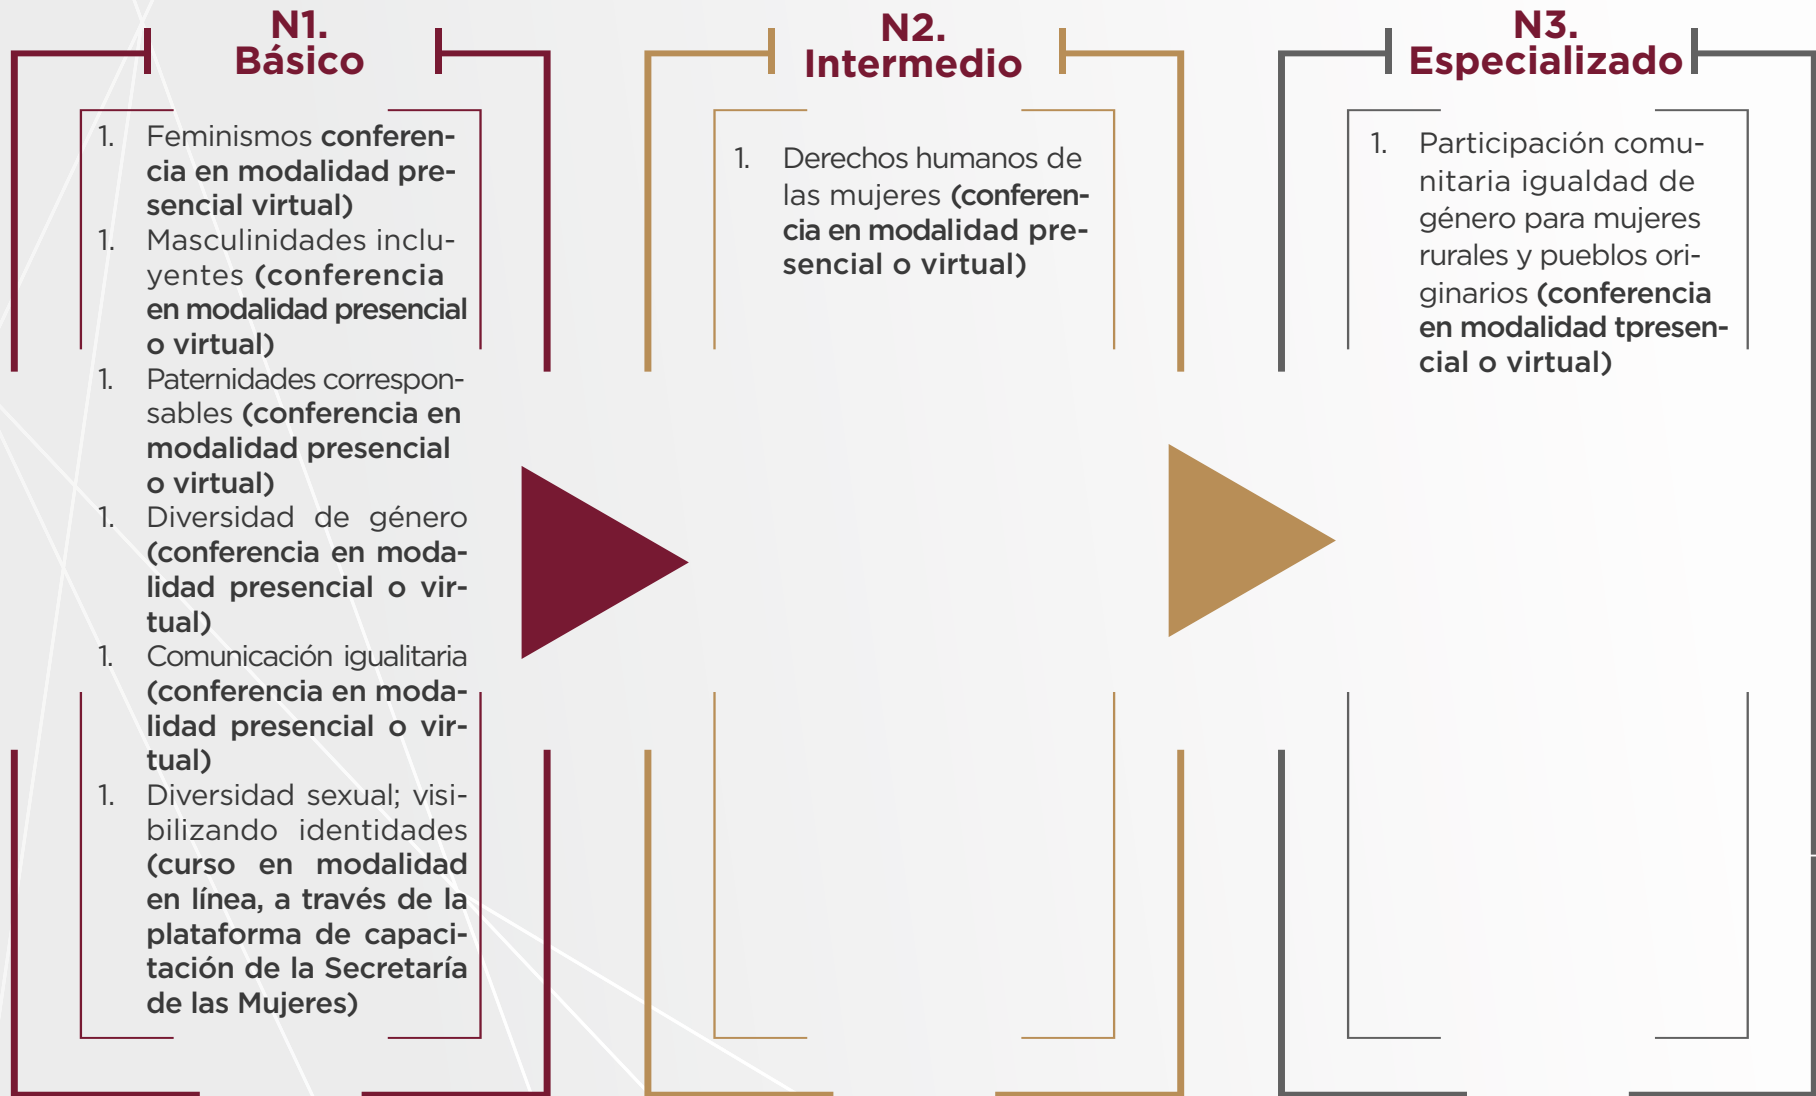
N1.
Básico

1. Feminismos conferencia en modalidad presencial virtual)
1. Masculinidades incluyentes (conferencia en modalidad presencial o virtual)
1. Paternidades corresponsables (conferencia en modalidad presencial o virtual)
1. Diversidad de género (conferencia en modalidad presencial o virtual)
1. Comunicación igualitaria (conferencia en modalidad presencial o virtual)
1. Diversidad sexual; visibilizando identidades (curso en modalidad en línea, a través de la plataforma de capacitación de la Secretaría de las Mujeres)

N2.
Intermedio

1. Derechos humanos de las mujeres (conferencia en modalidad presencial o virtual)

N3.
Especializado

1. Participación comunitaria igualdad de género para mujeres rurales y pueblos originarios (conferencia en modalidad tpresencial o virtual)